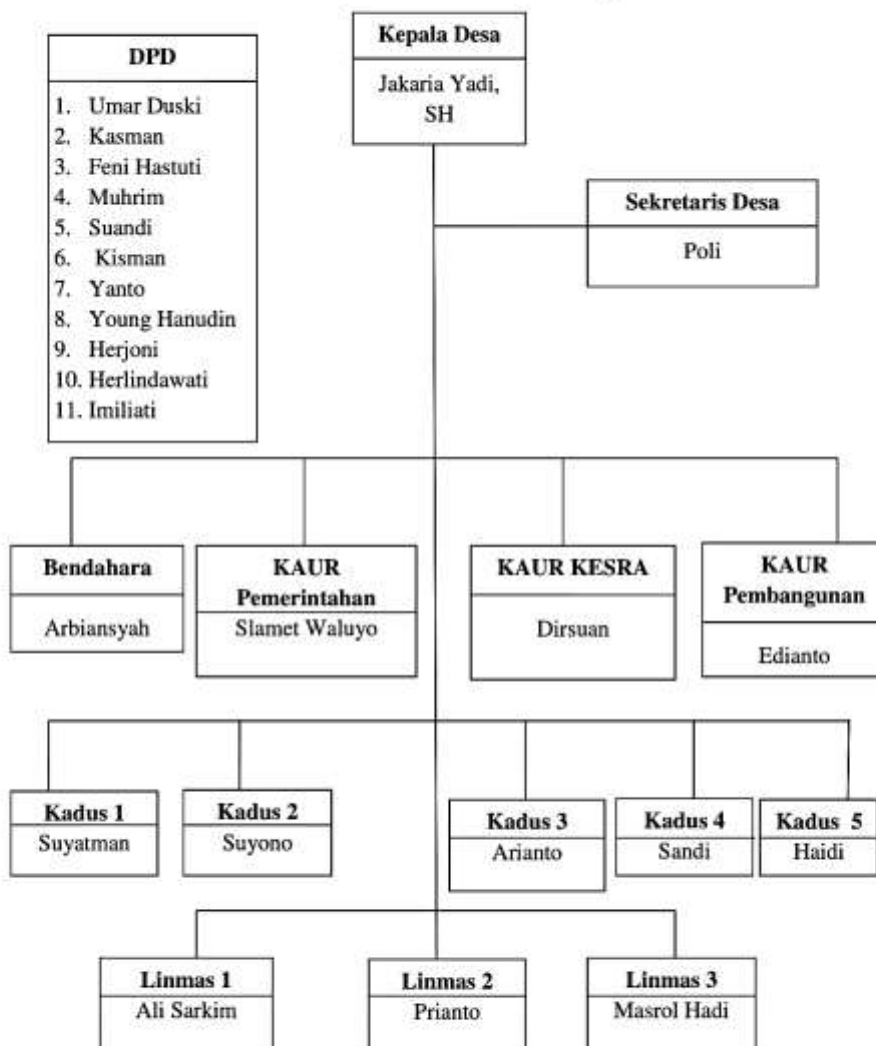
DPD

1. Umar Duski
2. Kasman
3. Feni Hastuti
4. Muhrim
5. Suandi
6. Kisman
7. Yanto
8. Young Hanudin
9. Herjoni
10. Herlindawati
11. Imiliati

Kepala Desa
Jakaria Yadi, SH

Sekretaris Desa
Poli

Bendahara
Arbiansyah

KAUR Pemerintahan
Slamet Waluyo

KAUR KESRA
Dirsuan

KAUR Pembangunan
Edianto

Kadus 1
Suyatman

Kadus 2
Suyono

Kadus 3
Arianto

Kadus 4
Sandi

Kadus 5
Haidi

Linmas 1
Ali Sarkim

Linmas 2
Prianto

Linmas 3
Masrol Hadi